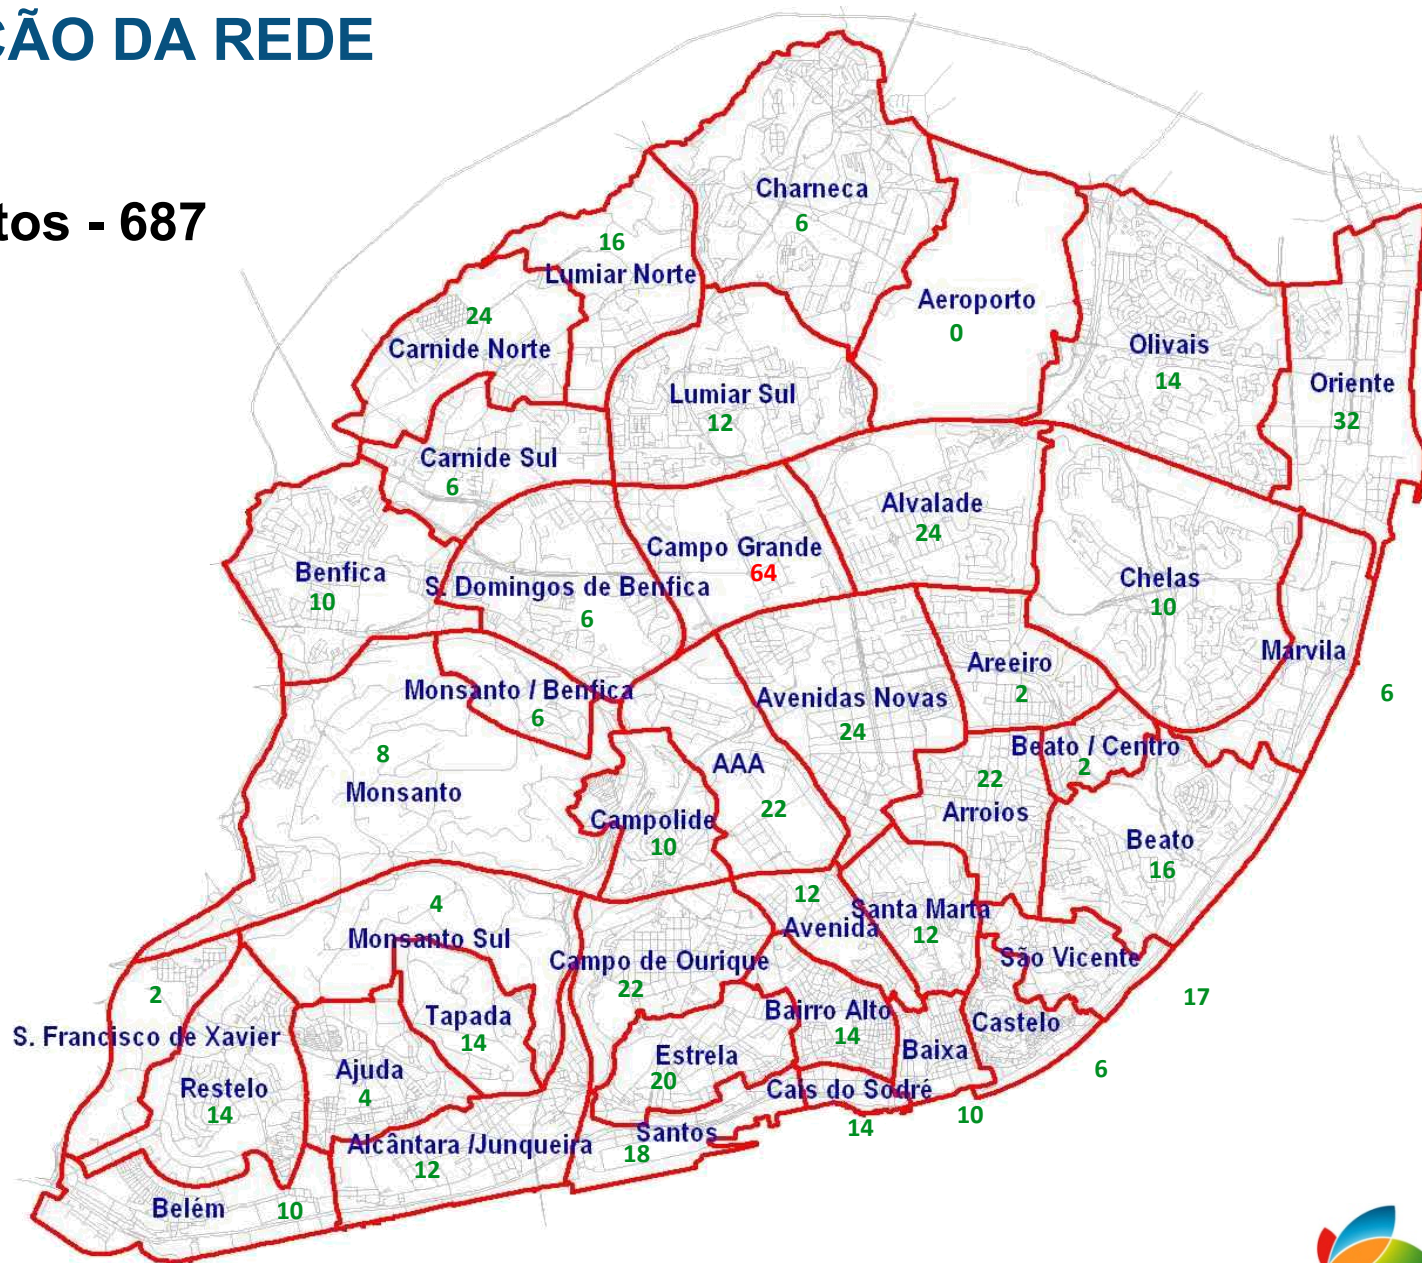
ÇÃO DA REDE

tos - 687

Charneca
6

16
Lumiar Norte

Aeroporto
0

24
Carnide Norte

Olivais
14

Oriente
32

Lumiar Sul
12

Carnide Sul
6

Alvalade
24

Campo Grande
64

Benfica
10

S. Domingos de Benfica
6

Chelas
10

Marvila

6

Areeiro
2

Monsanto / Benfica
6

Avenidas Novas
24

Beato / Centro
2

8
Monsanto

AAA
22

22
Arroios

Campolide
10

Beato
16

4
Monsanto Sul

12
Avenida

Santa Marta
12

São Vicente

17

2

Campo de Ourique
22

Tapada
14

S. Francisco de Xavier

Bairro Alto
14

Castelo

Ajuda
4

Estrela
20

Baixa

6

Restelo
14

Cais do Sodré

10

Alcântara /Junqueira
12

Santos
18

14

Belém
10